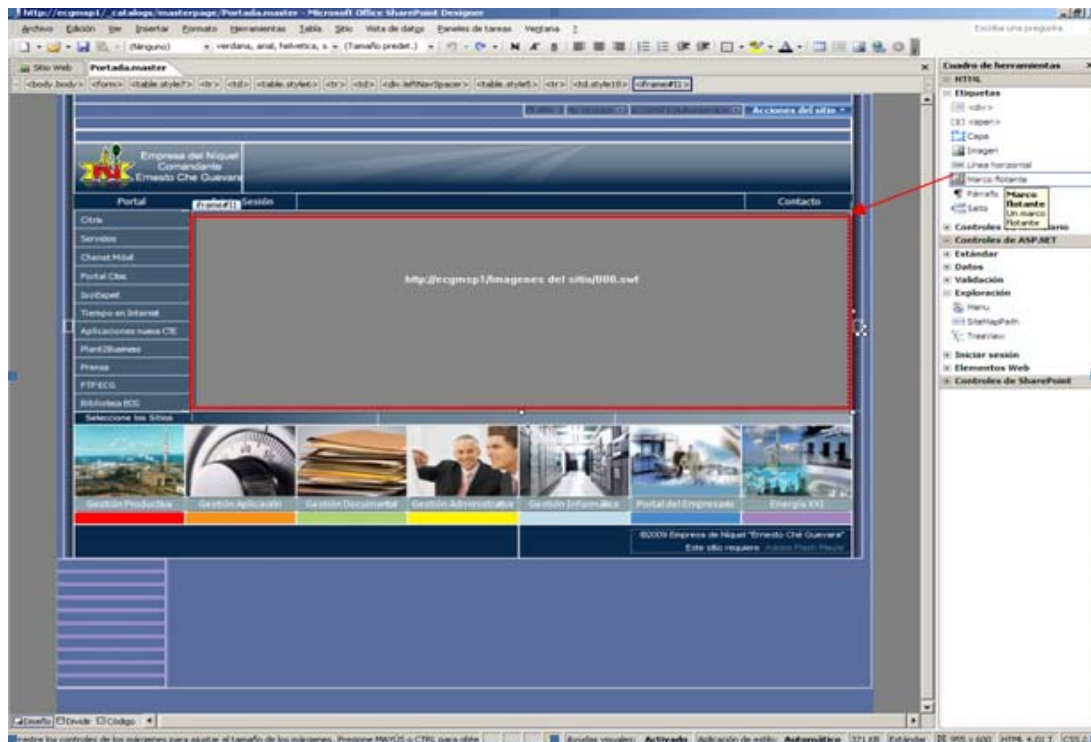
http://ecgmsp1/_catalogs/masterpage/Portada.master - Microsoft Office SharePoint Designer

Archivo Edición Ver Insertar Formato Herramientas Tabla Sitio Vista de datos Paneles de tareas Ventana ?

Escriba una pregunta

(Ninguno) verdana, arial, helvetica, s (Tamaño predet.)

Sitio Web Portada.master

<body.body> <form> <table.style7> <tr> <td> <table.style6> <tr> <td> <div leftNavSpacer> <table.style5> <tr> <td.style10> <iframe#I1>

Acciones del sitio

Empresa del Níquel Comandante Ernesto Che Guevara

Portal iframe#I1 Sesión Contacto

Citrix
Servicios
Chanel Móvil
Portal Citic
SciExpert
Tiempo en Internet
Aplicaciones nueva CTE
Plant2Business
Prensa
FTP ECG
Biblioteca ECG
Seleccione los Sitios

http://ecgmsp1/Imagenes del sitio/888.swf

Gestión Productiva Gestión Aplicación Gestión Documental Gestión Administrativa Gestión Informática Portal del Empresario Energía XXI

©2009 Empresa de Níquel "Ernesto Che Guevara"
Este sitio requiere Adobe Flash Player

Diseño Dividir Código

Cuadro de herramientas
HTML
Etiquetas
<div>
<span>
Capa
Imagen
Línea horizontal
Marco flotante
Párrafo
Salto
Marco flotante
Un marco flotante
Controles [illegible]ario
Controles de ASP.NET
Estándar
Datos
Validación
Exploración
Menu
SiteMapPath
TreeView
Iniciar sesión
Elementos Web
Controles de SharePoint

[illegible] los controles de los márgenes para ajustar el tamaño de los márgenes. Presione MAYÚS o CTRL para obte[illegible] Ayudas visuales: Activado Aplicación de estilo: Automático 371 KB Estándar 955 x 600 HTML 4.01 T CSS 2